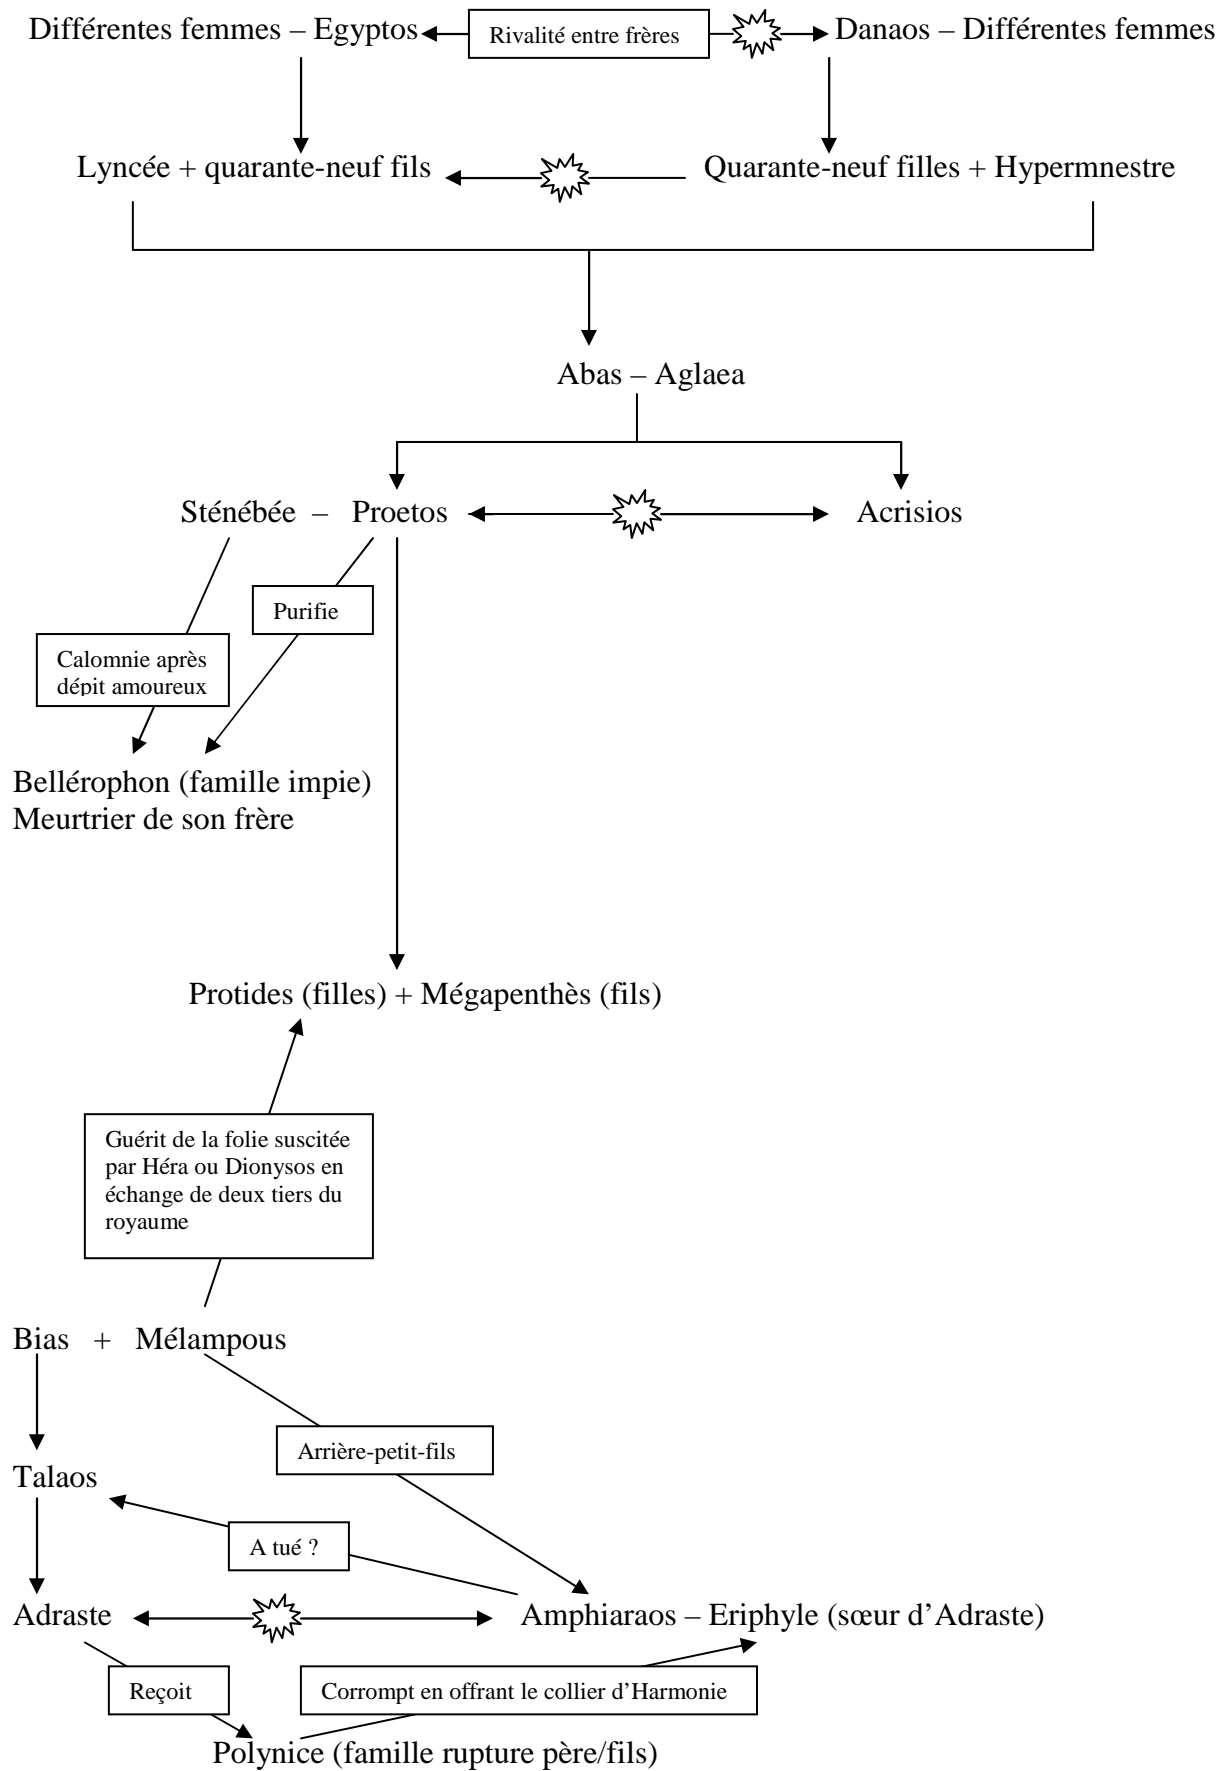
Différentes femmes – Egyptos

Rivalité entre frères

Danaos – Différentes femmes

Lyncée + quarante-neuf fils

Quarante-neuf filles + Hypermnestre

Abas – Aglaea

Sténébée – Proetos

Acrisios

Purifie

Calomnie après dépit amoureux

Bellérophon (famille impie)
Meurtrier de son frère

Protides (filles) + Mégapenthès (fils)

Guérit de la folie suscitée par Héra ou Dionysos en échange de deux tiers du royaume

Bias + Mélampous

Arrière-petit-fils

Talaos

A tué ?

Adraste

Amphiaraos – Eriphyle (sœur d'Adraste)

Reçoit

Corrompt en offrant le collier d'Harmonie

Polynice (famille rupture père/fils)